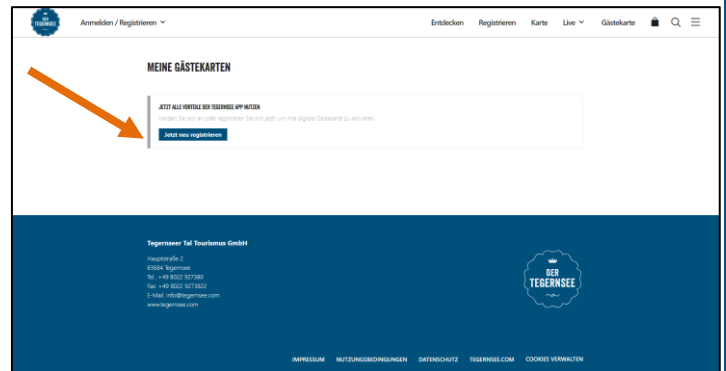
DER TEGERNSEE

Anmelden / Registrieren

Entdecken Registrieren Karte Live Gästekarte

MEINE GÄSTEKARTEN

JETZT ALLE VORTEILE DER TEGERNSEE APP NUTZEN

Melden Sie sich an oder registrieren Sie sich jetzt, um Ihre digitale Gästekarte zu aktivieren.

Jetzt neu registrieren

Tegernseer Tal Tourismus GmbH

Hauptstraße 2
83684 Tegernsee
Tel: +49 8022 927380
Fax: +49 8022 9273822
E-Mail: info@tegernsee.com
www.tegernsee.com

DER TEGERNSEE

IMPRESSUM NUTZUNGSBEDINGUNGEN DATENSCHUTZ TEGERNSEE.COM COOKIES VERWALTEN